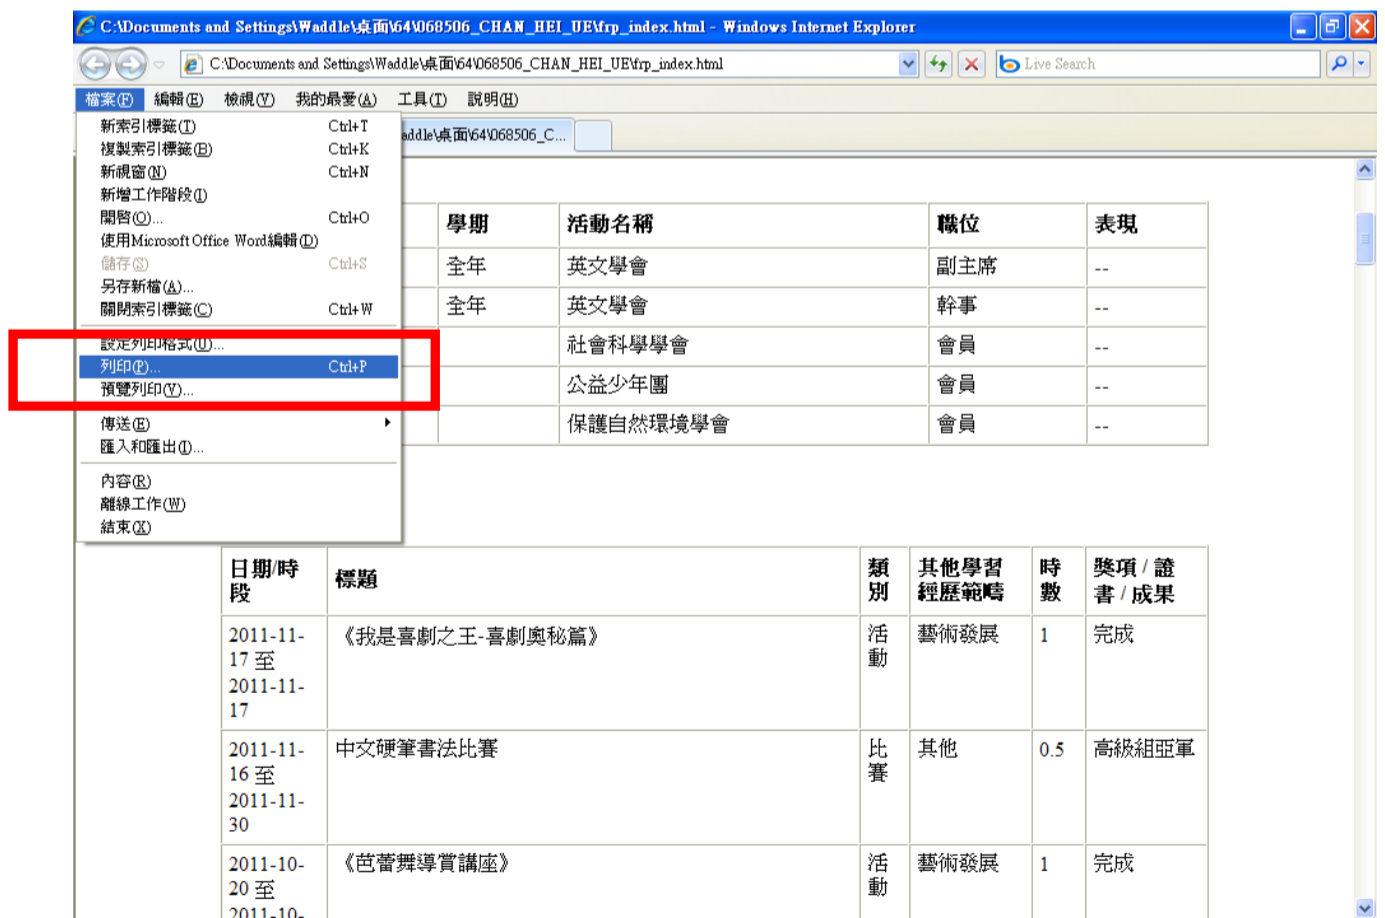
C:\Documents and Settings\Waddle\桌面\64\068506_CHAN_HEI_UE\frp_index.html - Windows Internet Explorer

C:\Documents and Settings\Waddle\桌面\64\068506_CHAN_HEI_UE\frp_index.html

Live Search

檔案(F) 編輯(E) 檢視(V) 我的最愛(A) 工具(T) 說明(H)

新索引標籤(T) Ctrl+T
複製索引標籤(B) Ctrl+K
新視窗(N) Ctrl+N
新增工作階段(I)
開啟(O)... Ctrl+O
使用Microsoft Office Word編輯(D)
儲存(S) Ctrl+S
另存新檔(A)...
關閉索引標籤(C) Ctrl+W
設定列印格式(U)...
列印(P)... Ctrl+P
預覽列印(V)...
傳送(E)
匯入和匯出(I)...
內容(R)
離線工作(W)
結束(X)

addle\桌面\64\068506_C...

| 學期 | 活動名稱 | 職位 | 表現 |
|---|---|---|---|
| 全年 | 英文學會 | 副主席 | -- |
| 全年 | 英文學會 | 幹事 | -- |
| | 社會科學學會 | 會員 | -- |
| | 公益少年團 | 會員 | -- |
| | 保護自然環境學會 | 會員 | -- |

| 日期/時段 | 標題 | 類別 | 其他學習經歷範疇 | 時數 | 獎項 / 證書 / 成果 |
|---|---|---|---|---|---|
| 2011-11-17 至 2011-11-17 | 《我是喜劇之王-喜劇奧秘篇》 | 活動 | 藝術發展 | 1 | 完成 |
| 2011-11-16 至 2011-11-30 | 中文硬筆書法比賽 | 比賽 | 其他 | 0.5 | 高級組亞軍 |
| 2011-10-20 至 2011-10- | 《芭蕾舞導賞講座》 | 活動 | 藝術發展 | 1 | 完成 |